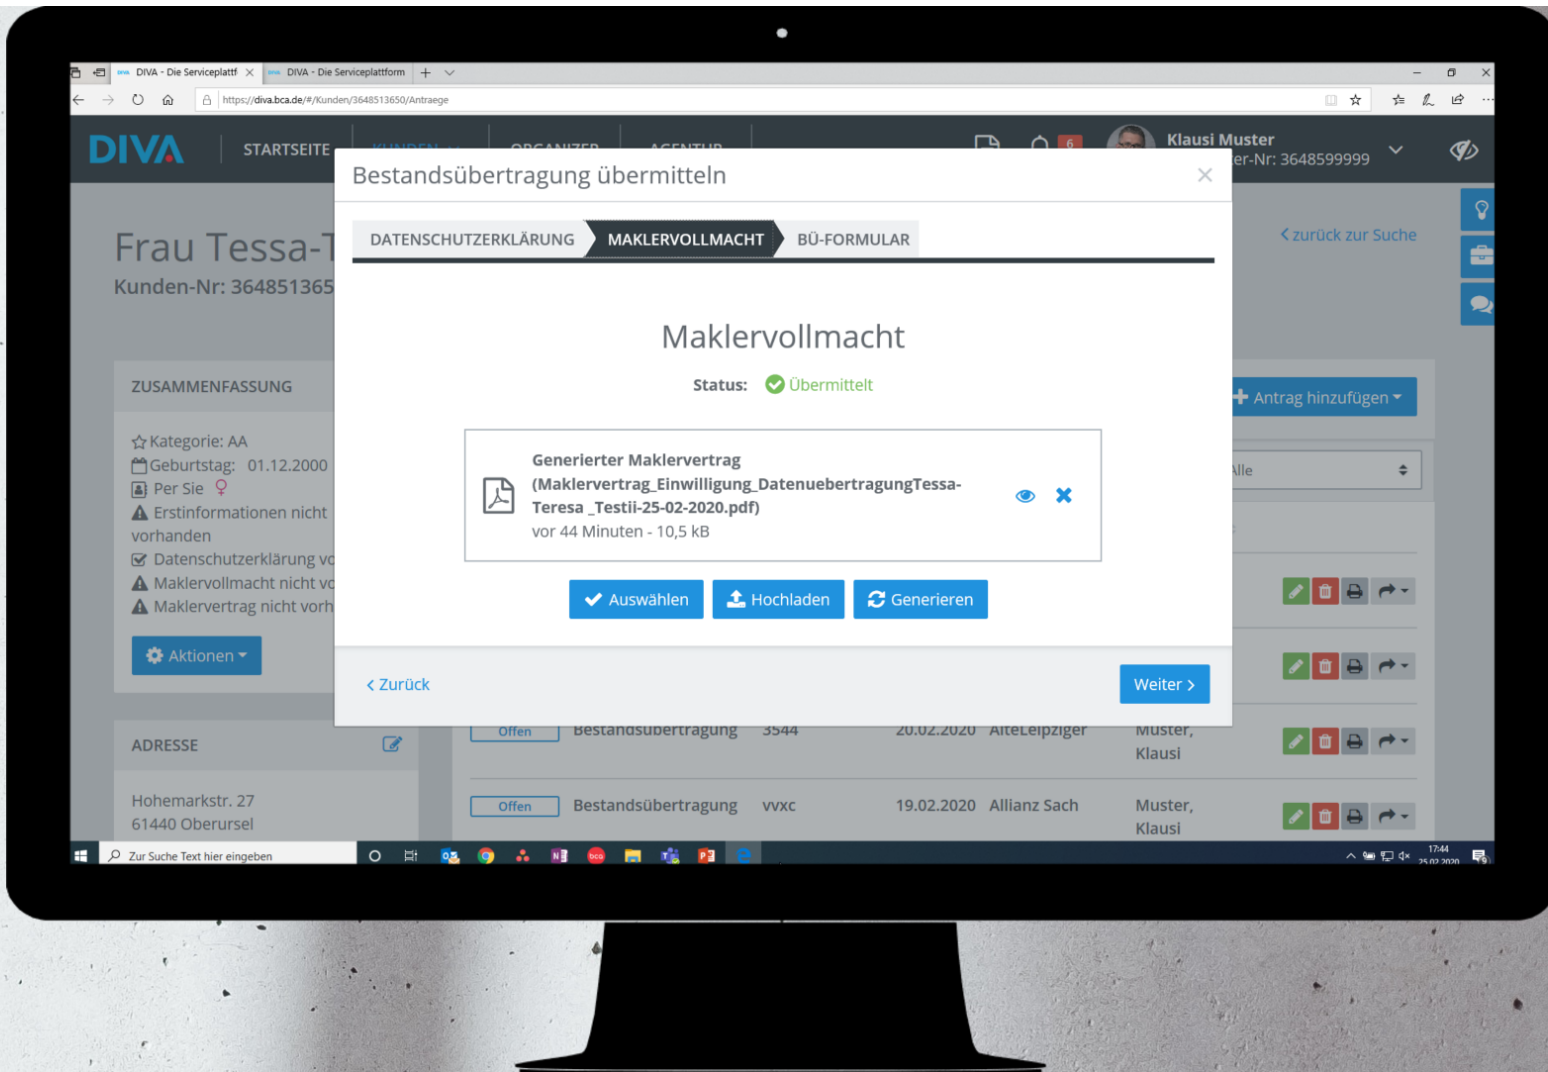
DIVA - Die Serviceplattf × DIVA - Die Serviceplattform +

https://diva.bca.de/#/Kunden/3648513650/Antraege

DIVA STARTSEITE KUNDEN ORGANIZER AGENTUR

6

Klausi Muster
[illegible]er-Nr: 3648599999

Frau Tessa-T
Kunden-Nr: 364851365

zurück zur Suche

ZUSAMMENFASSUNG

Kategorie: AA
Geburtstag: 01.12.2000
Per Sie
Erstinformationen nicht vorhanden
Datenschutzerklärung v
Maklervollmacht nicht v
Maklervertrag nicht vorh

Aktionen

ADRESSE

Hohemarkstr. 27
61440 Oberursel

Antrag hinzufügen

Alle

| Offen | Bestandsübertragung | 3544 | 20.02.2020 | AlteLeipziger | Muster, Klausi |
|---|---|---|---|---|---|
| Offen | Bestandsübertragung | vvxc | 19.02.2020 | Allianz Sach | Muster, Klausi |

Bestandsübertragung übermitteln ×

DATENSCHUTZERKLÄRUNG MAKLERVOLLMACHT BÜ-FORMULAR

Maklervollmacht

Status: Übermittelt

Generierter Maklervertrag (Maklervertrag_Einwilligung_DatenuebertragungTessa-Teresa _Testii-25-02-2020.pdf)
vor 44 Minuten - 10,5 kB

Auswählen Hochladen Generieren

Zurück

Weiter

Zur Suche Text hier eingeben

17:44
25.02.2020